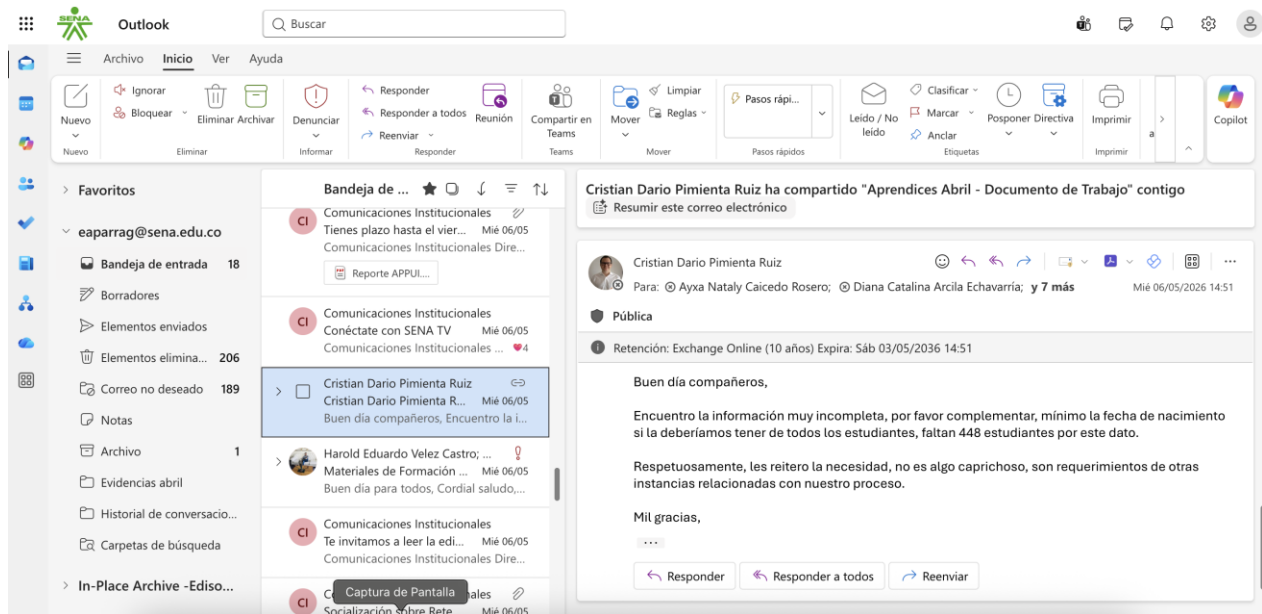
SENA Outlook Buscar

Archivo Inicio Ver Ayuda

Nuevo
Nuevo
Ignorar
Bloquear
Eliminar Archivar
Eliminar
Denunciar
Informar
Responder
Responder a todos
Reenviar
Reunión
Responder
Compartir en Teams
Teams
Mover
Limpiar
Reglas
Mover
Pasos rápi...
Pasos rápidos
Leído / No leído
Clasificar
Marcar
Anclar
Posponer
Directiva
Etiquetas
Imprimir
Imprimir
Copilot

Favoritos
eaparrag@sena.edu.co
Bandeja de entrada 18
Borradores
Elementos enviados
Elementos elimina... 206
Correo no deseado 189
Notas
Archivo 1
Evidencias abril
Historial de conversacio...
Carpetas de búsqueda
In-Place Archive -Ediso...

Bandeja de ...

CI Comunicaciones Institucionales
Tienes plazo hasta el vier... Mié 06/05
Comunicaciones Institucionales Dire...
Reporte APPUI...

CI Comunicaciones Institucionales
Conéctate con SENA TV Mié 06/05
Comunicaciones Institucionales ... 4

Cristian Dario Pimienta Ruiz
Cristian Dario Pimienta R... Mié 06/05
Buen día compañeros, Encuentro la i...

Harold Eduardo Velez Castro; ...
Materiales de Formación ... Mié 06/05
Buen dia para todos, Cordial saludo,...

CI Comunicaciones Institucionales
Te invitamos a leer la edi... Mié 06/05
Comunicaciones Institucionales Dire...

CI Comunicaciones Institucionales
Socialización sobre Rete... Mié 06/05
Captura de Pantalla

Cristian Dario Pimienta Ruiz ha compartido "Aprendices Abril - Documento de Trabajo" contigo
Resumir este correo electrónico

Cristian Dario Pimienta Ruiz
Para: Ayxa Nataly Caicedo Rosero; Diana Catalina Arcila Echavarría; y 7 más
Mié 06/05/2026 14:51

Pública

Retención: Exchange Online (10 años) Expira: Sáb 03/05/2036 14:51

Buen día compañeros,

Encuentro la información muy incompleta, por favor complementar, mínimo la fecha de nacimiento si la deberíamos tener de todos los estudiantes, faltan 448 estudiantes por este dato.

Respetuosamente, les reitero la necesidad, no es algo caprichoso, son requerimientos de otras instancias relacionadas con nuestro proceso.

Mil gracias,

Responder Responder a todos Reenviar